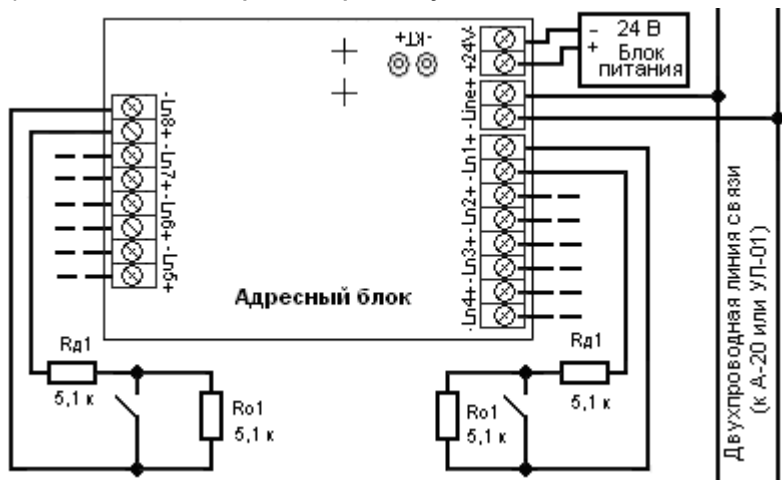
- 24 В
+ Блок питания

-КТ-

+24V-

Line+ -

Ln1+ - Ln2+ - Ln3+ - Ln4+ -

+Ln8 - +Ln7 - +Ln6 - +Ln5

Адресный блок

Rд1
5,1 к

Ro1
5,1 к

Rд1
5,1 к

Ro1
5,1 к

Двухпроводная линия связи (к А-20 или УЛ-01)